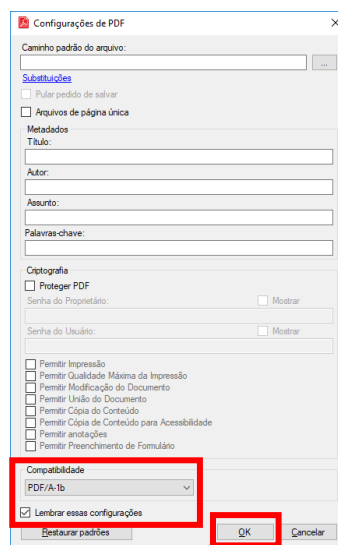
Configurações de PDF
Caminho padrão do arquivo:
...
Substituições
Pular pedido de salvar
Arquivos de página única
Metadados
Título:
Autor:
Assunto:
Palavras-chave:
Criptografia
Proteger PDF
Senha do Proprietário:
Mostrar
Senha do Usuário:
Mostrar
Permitir Impressão
Permitir Qualidade Máxima da Impressão
Permitir Modificação do Documento
Permitir União do Documento
Permitir Cópia do Conteúdo
Permitir Cópia de Conteúdo para Acessibilidade
Permitir anotações
Permitir Preenchimento de Formulário
Compatibilidade
PDF/A-1b
Lembrar essas configurações
Restaurar padrões
OK
Cancelar